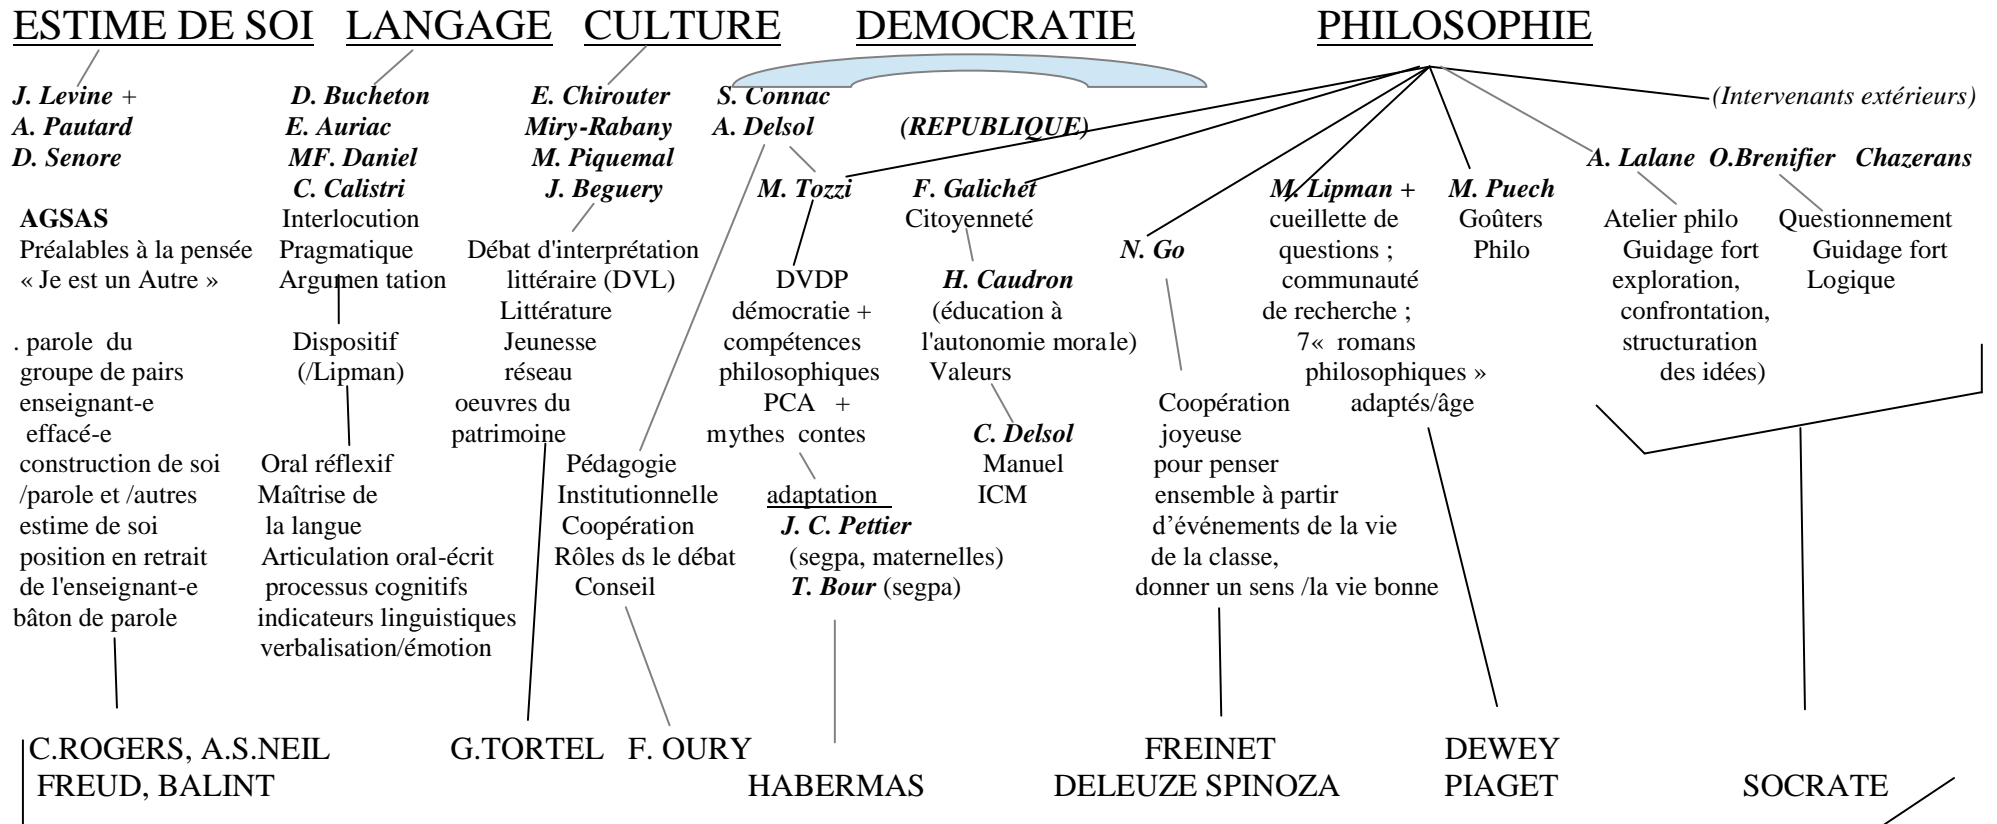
ESTIME DE SOI LANGAGE CULTURE DEMOCRATIE PHILOSOPHIE

J. Levine +
A. Pautard
D. Senore

AGSAS
Préalables à la pensée
« Je est un Autre »

. parole du groupe de pairs
enseignant-e effacé-e
construction de soi /parole et /autres
estime de soi
position en retrait de l'enseignant-e
bâton de parole

D. Bucheton
E. Auriac
MF. Daniel
C. Calistri
Interlocution
Pragmatique
Argumen tation

Dispositif (/Lipman)

Oral réflexif
Maîtrise de la langue
Articulation oral-écrit
processus cognitifs
indicateurs linguistiques
verbalisation/émotion

E. Chirouter
Miry-Rabany
M. Piquemal
J. Beguery

Débat d'interprétation littéraire (DVL)
Littérature Jeunesse réseau oeuvres du patrimoine

S. Connac
A. Delsol

Pédagogie Institutionnelle
Coopération
Rôles ds le débat
Conseil

(REPUBLIQUE)

M. Tozzi

DVDP
démocratie + compétences philosophiques
PCA + mythes contes

adaptation
J. C. Pettier (segpa, maternelles)
T. Bour (segpa)

F. Galichet
Citoyenneté

H. Caudron
(éducation à l'autonomie morale)
Valeurs

C. Delsol
Manuel
ICM

(Intervenants extérieurs)

N. Go

Coopération joyeuse pour penser ensemble à partir d'événements de la vie de la classe,
donner un sens /la vie bonne

M. Lipman +
cueillette de questions ;
communauté de recherche ;
7« romans philosophiques »
adaptés/âge

M. Puech
Goûters Philo

A. Lalane O.Brenifier Chazerans

Atelier philo
Guidage fort
exploration, confrontation, structuration des idées)

Questionnement
Guidage fort
Logique

C.ROGERS, A.S.NEIL
FREUD, BALINT

G.TORTEL F. OURY

HABERMAS

FREINET
DELEUZE SPINOZA

DEWEY
PIAGET

SOCRATE